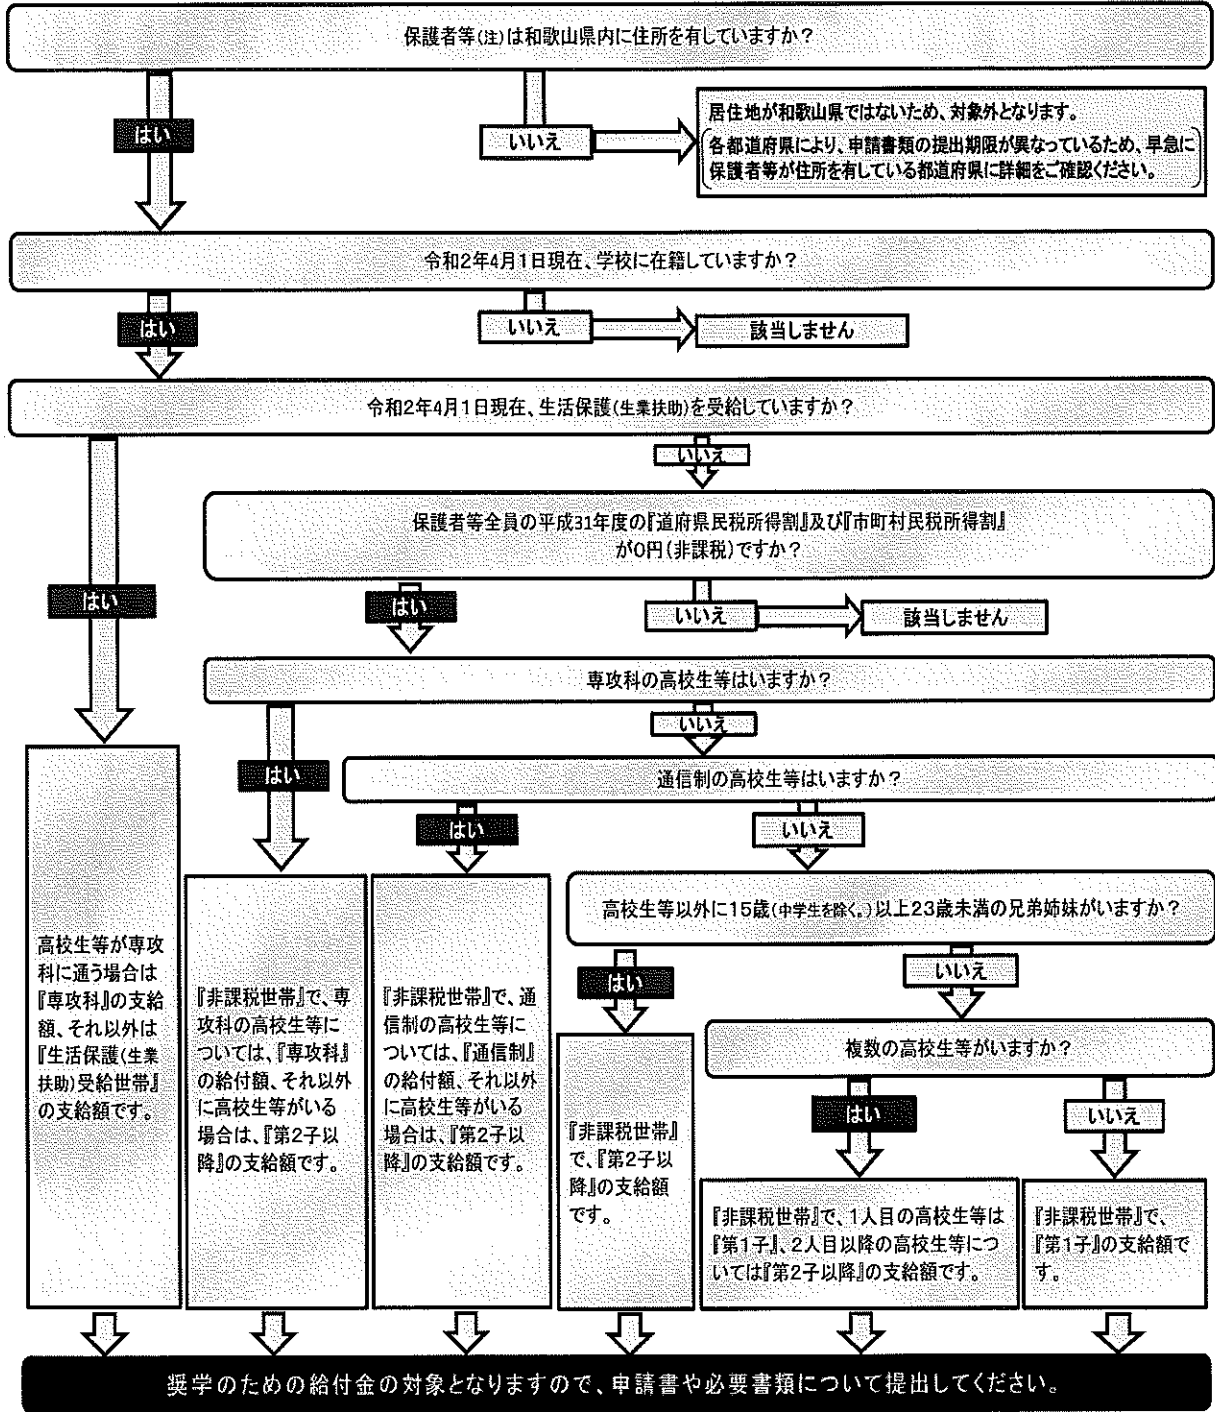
保護者等(注)は和歌山県内に住所を有していますか？

はい

いいえ

居住地が和歌山県ではないため、対象外となります。
各都道府県により、申請書類の提出期限が異なっているため、早急に保護者等が住所を有している都道府県に詳細をご確認ください。

令和2年4月1日現在、学校に在籍していますか？

はい

いいえ

該当しません

令和2年4月1日現在、生活保護(生業扶助)を受給していますか？

いいえ

保護者等全員の平成31年度の『道府県民税所得割』及び『市町村民税所得割』が0円(非課税)ですか？

はい

はい

いいえ

該当しません

専攻科の高校生等はいますか？

いいえ

はい

通信制の高校生等はいますか？

はい

いいえ

高校生等以外に15歳(中学生を除く。)以上23歳未満の兄弟姉妹がいますか？

はい

いいえ

複数の高校生等がいますか？

はい

いいえ

高校生等が専攻科に通う場合は『専攻科』の支給額、それ以外は『生活保護(生業扶助)受給世帯』の支給額です。

『非課税世帯』で、専攻科の高校生等については、『専攻科』の給付額、それ以外に高校生等がいる場合は、『第2子以降』の支給額です。

『非課税世帯』で、通信制の高校生等については、『通信制』の給付額、それ以外に高校生等がいる場合は、『第2子以降』の支給額です。

『非課税世帯』で、『第2子以降』の支給額です。

『非課税世帯』で、1人目の高校生等は『第1子』、2人目以降の高校生等については『第2子以降』の支給額です。

『非課税世帯』で、『第1子』の支給額です。

奨学のための給付金の対象となりますので、申請書や必要書類について提出してください。